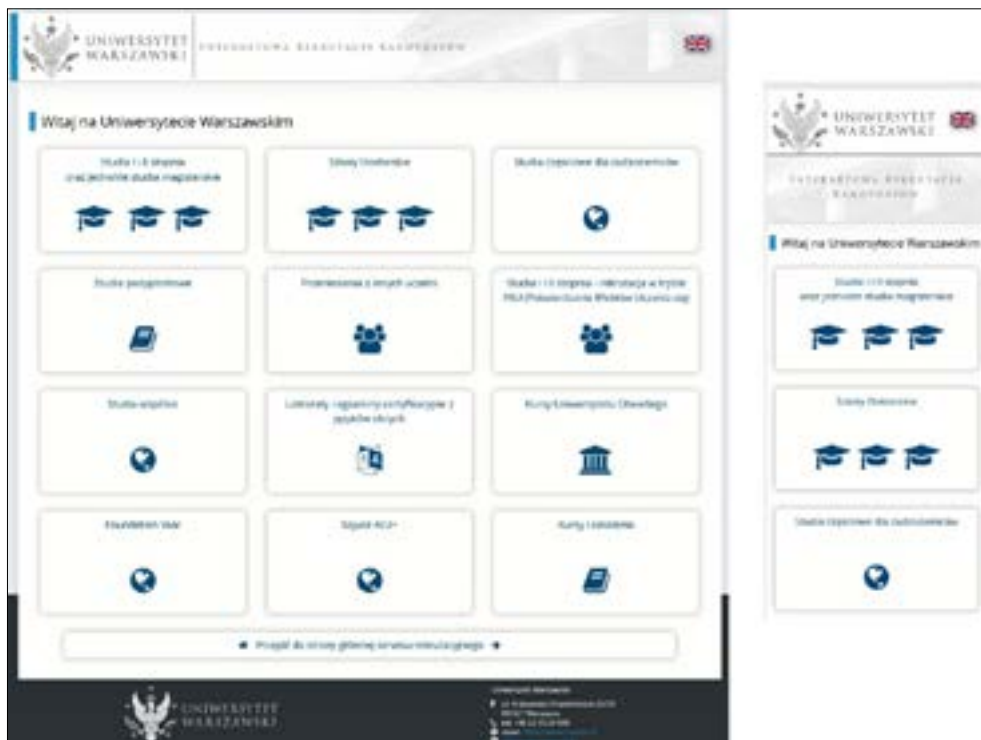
UNIWERSYTET WARSZAWSKI

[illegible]

Witaj na Uniwersytecie Warszawskim

Studia I i II stopnia oraz jednolite studia magisterskie

Szkoły Doktorskie

Studia i kursy dla cudzoziemców

Studia podyplomowe

Przeniesienia z innych uczelni

Studia I i II stopnia - rekrutacja w trybie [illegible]

Studia wspólne

Lektoraty i egzaminy certyfikacyjne z języków obcych

Kursy Uniwersytetu Otwartego

Erasmus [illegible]

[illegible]

Kursy i szkolenia

Przejdź do strony głównej serwisu rekrutacyjnego

UNIWERSYTET WARSZAWSKI

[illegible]

UNIWERSYTET WARSZAWSKI

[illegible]

Witaj na Uniwersytecie Warszawskim

Studia I i II stopnia oraz jednolite studia magisterskie

Szkoły Doktorskie

Studia i kursy dla cudzoziemców